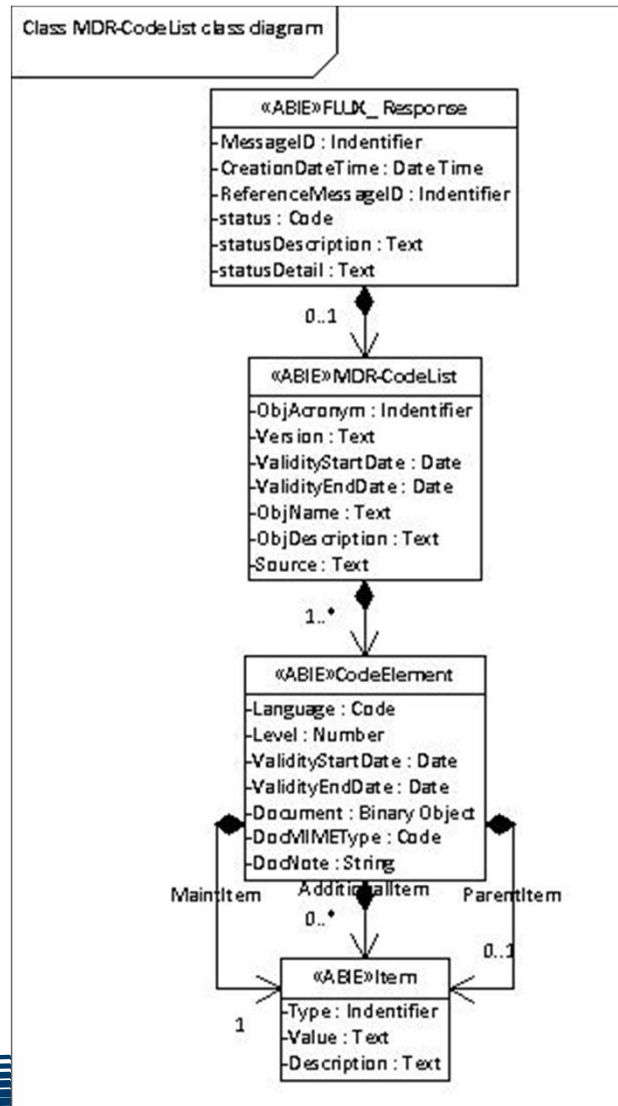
Class MDR-CodeList class diagram

«ABIE»FLUX_ Response
-MessageID : Indentifier
-CreationDateTime : Date Time
-ReferenceMessageID : Indentifier
-status : Code
-statusDescription : Text
-statusDetail : Text

0..1

«ABIE»MDR-CodeList
-ObjAcronym : Indentifier
-Version : Text
-ValidityStartDate : Date
-ValidityEndDate : Date
-ObjName : Text
-ObjDescription : Text
-Source : Text

1..*

«ABIE»CodeElement
-Language : Code
-Level : Number
-ValidityStartDate : Date
-ValidityEndDate : Date
-Document : Binary Object
-DocMIMEType : Code
-DocNote : String

MaintItem
AdditionalItem
ParentItem
0..*
0..1
1

«ABIE»Item
-Type : Indentifier
-Value : Text
-Description : Text